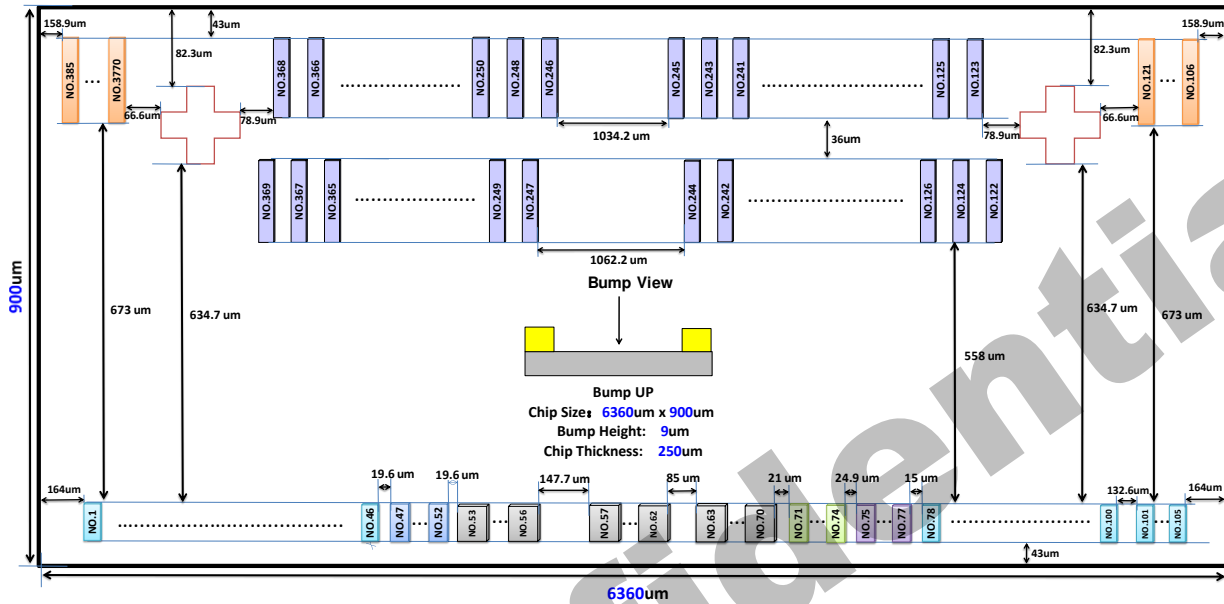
158.9um
43um
82.3um
NO.385
...
NO.3770
66.6um
78.9um
NO.368
NO.366
..........
NO.250
NO.248
NO.246
NO.245
NO.243
NO.241
........
NO.125
NO.123
1034.2 um
36um
78.9um
66.6um
82.3um
NO.121
...
NO.106
158.9um
NO.369
NO.367
NO.365
..............
NO.249
NO.247
NO.244
NO.242
..............
NO.126
NO.124
NO.122
1062.2 um
900um
673 um
634.7 um
Bump View
558 um
634.7 um
673 um
Bump UP
Chip Size: 6360um x 900um
Bump Height: 9um
Chip Thickness: 250um
164um
NO.1
.............................................
19.6 um
NO.46
...
NO.47
19.6 um
...
NO.52
NO.53
...
NO.56
147.7 um
NO.57
...
NO.62
85 um
NO.63
...
NO.70
21 um
NO.71
...
24.9 um
NO.74
NO.75
...
15 um
NO.77
NO.78
.........................
NO.100
132.6um
...
NO.101
...
NO.105
164um
43um
6360um
fidentia